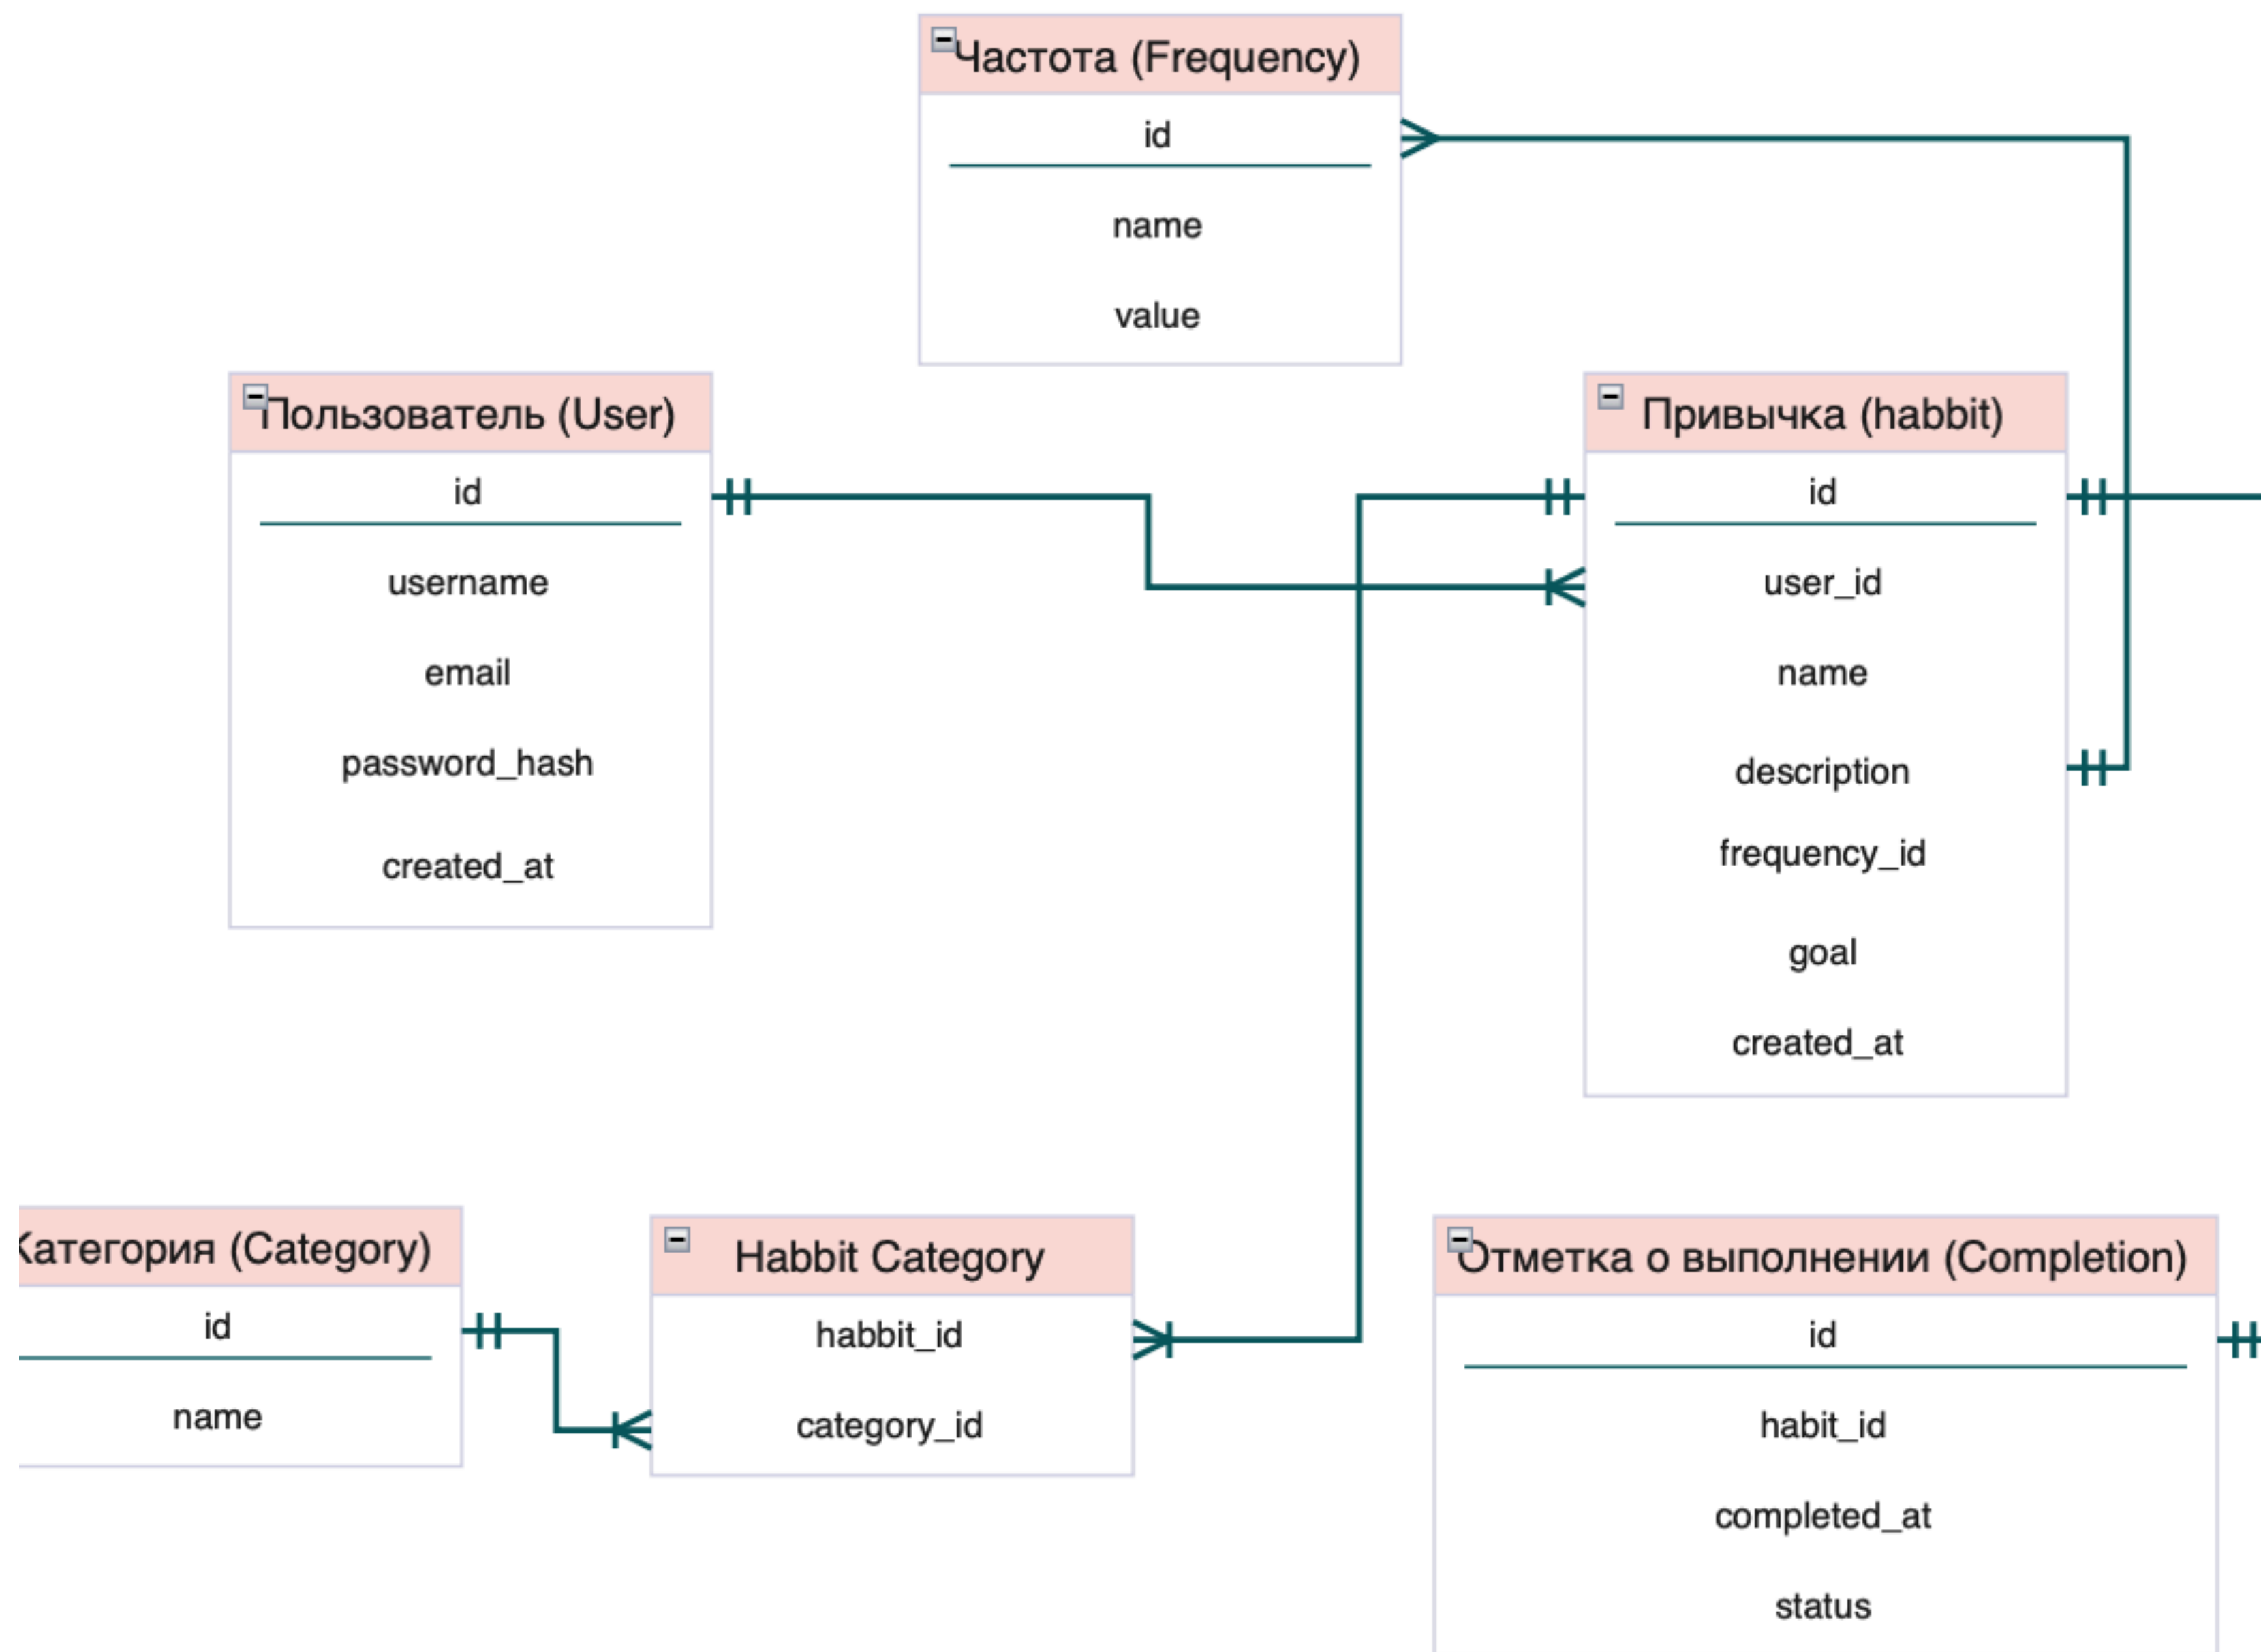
Частота (Frequency)

id

name

value

Пользователь (User)

id

username

email

password_hash

created_at

Привычка (habbit)

id

user_id

name

description

frequency_id

goal

created_at

Категория (Category)

id

name

Habbit Category

habbit_id

category_id

Отметка о выполнении (Completion)

id

habit_id

completed_at

status